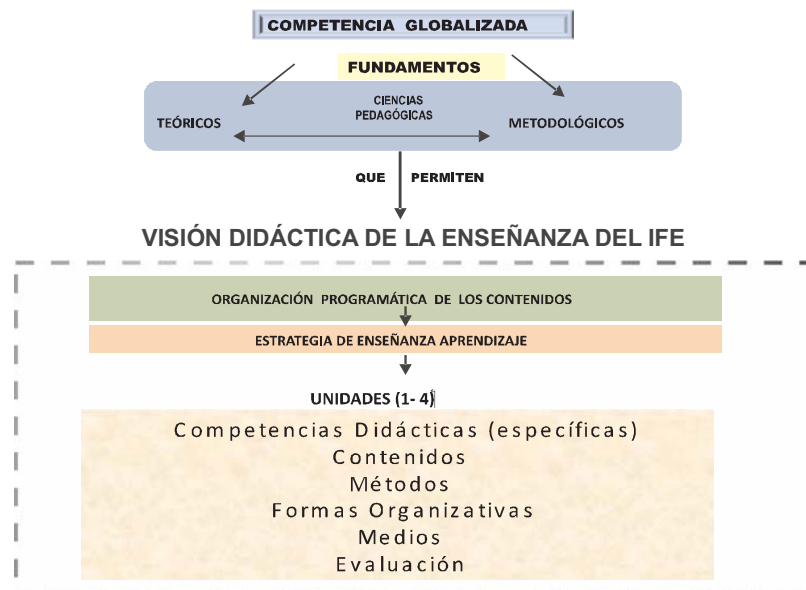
COMPETENCIA GLOBALIZADA

FUNDAMENTOS

TEÓRICOS

CIENCIAS PEDAGÓGICAS

METODOLÓGICOS

QUE PERMITEN

VISIÓN DIDÁCTICA DE LA ENSEÑANZA DEL IFE

ORGANIZACIÓN PROGRAMÁTICA DE LOS CONTENIDOS

ESTRATEGIA DE ENSEÑANZA APRENDIZAJE

UNIDADES (1- 4)

Competencias Didácticas (específicas)
Contenidos
Métodos
Formas Organizativas
Medios
Evaluación